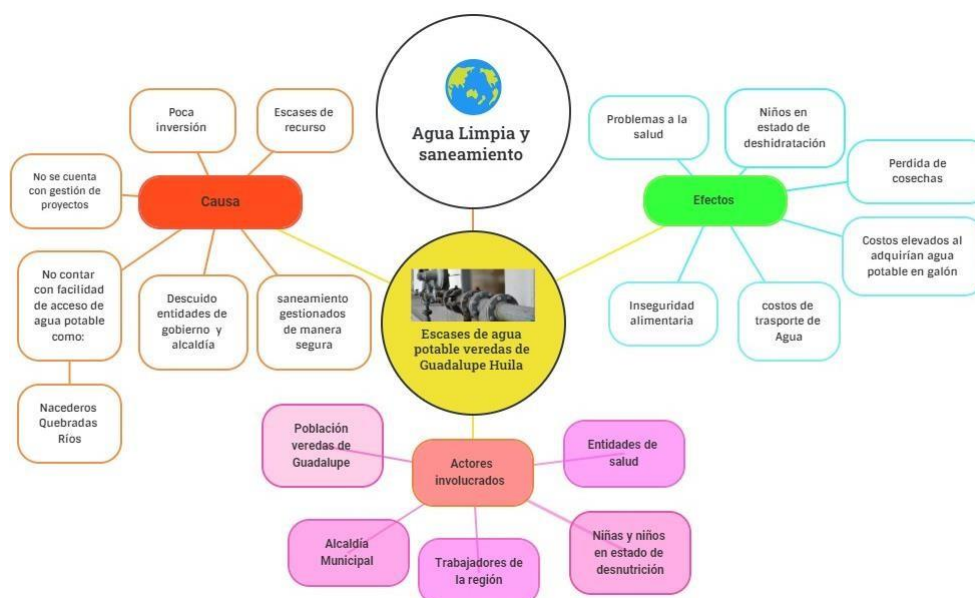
Agua Limpia y saneamiento

Escases de agua potable veredas de Guadalupe Huila

Causa

Poca inversión

Escases de recurso

No se cuenta con gestión de proyectos

No contar con facilidad de acceso de agua potable como:

Nacederos Quebradas Ríos

Descuido entidades de gobierno y alcaldía

saneamiento gestionados de manera segura

Efectos

Problemas a la salud

Niños en estado de deshidratación

Perdida de cosechas

Costos elevados al adquirían agua potable en galón

Inseguridad alimentaria

costos de trasporte de Agua

Actores involucrados

Población veredas de Guadalupe

Entidades de salud

Alcaldía Municipal

Trabajadores de la región

Niñas y niños en estado de desnutrición